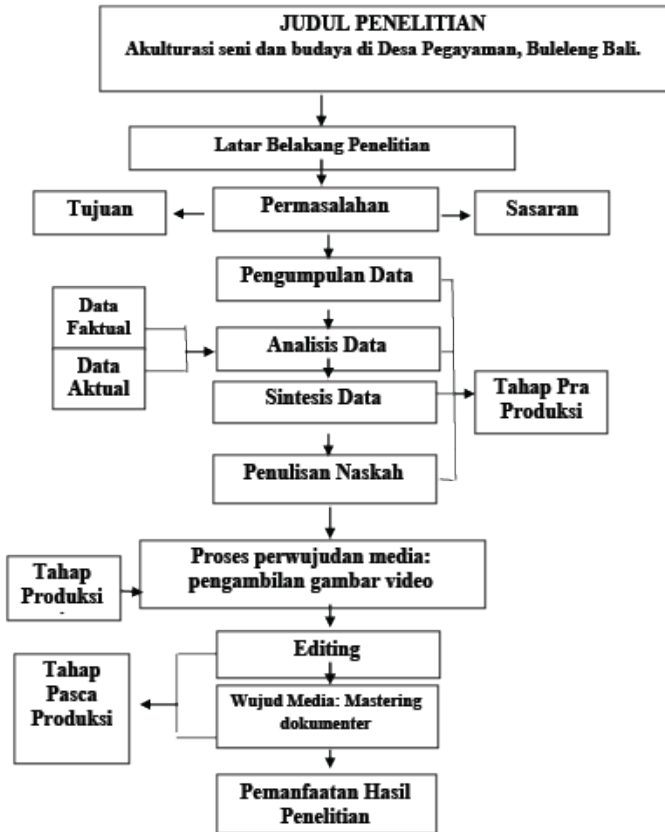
JUDUL PENELITIAN
Akulturasi seni dan budaya di Desa Pegayaman, Buleleng Bali.

Latar Belakang Penelitian

Tujuan

Permasalahan

Sasaran

Pengumpulan Data

Data Faktual

Data Aktual

Analisis Data

Sintesis Data

Tahap Pra Produksi

Penulisan Naskah

Tahap Produksi

Proses perwujudan media: pengambilan gambar video

Editing

Tahap Pasca Produksi

Wujud Media: Mastering dokumenter

Pemanfaatan Hasil Penelitian